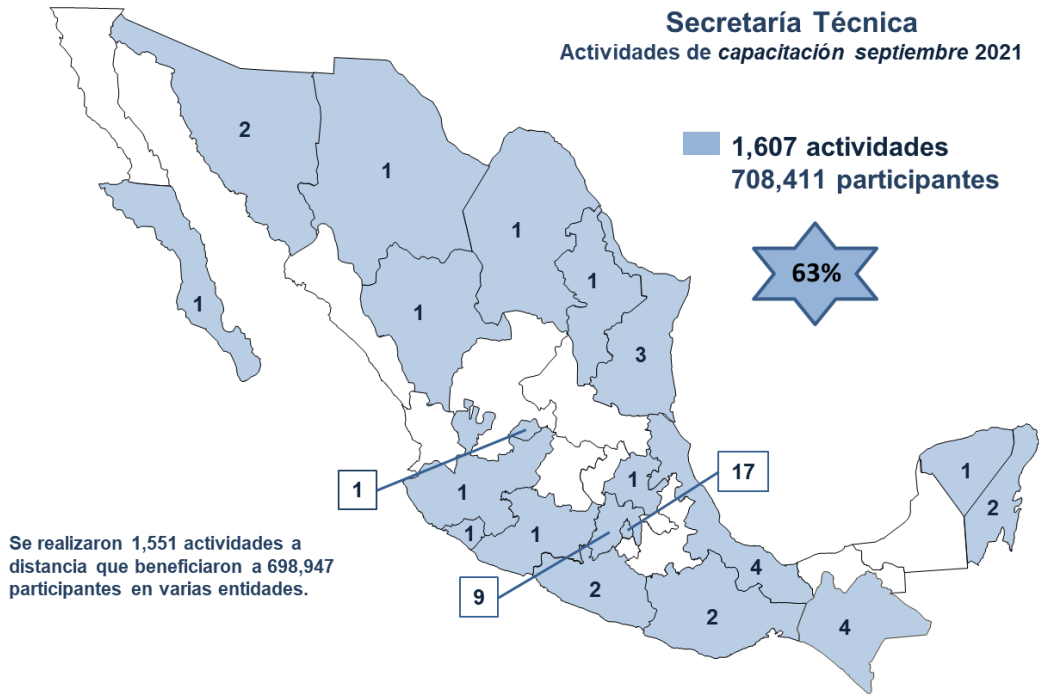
Secretaría Técnica
Actividades de *capacitación septiembre* 2021

1,607 actividades
708,411 participantes

63%

2

1

1

1

1

1

3

1

1

1

1

1

17

1

2

9

2

4

2

4

Se realizaron 1,551 actividades a distancia que beneficiaron a 698,947 participantes en varias entidades.